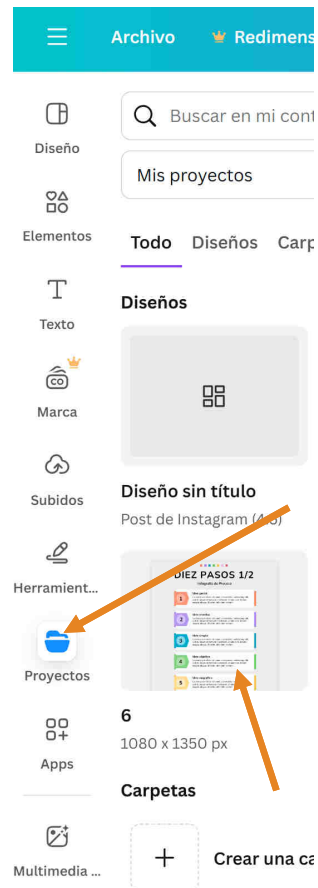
Archivo

Redimens

Diseño

Elementos

Texto

Marca

Subidos

Herramient...

Proyectos

Apps

Multimedia ...

Buscar en mi cont

Mis proyectos

Todo

Diseños

Carp

Diseños

Diseño sin título

Post de Instagram (4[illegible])

DIEZ PASOS 1/2

6

1080 x 1350 px

Carpetas

Crear una ca